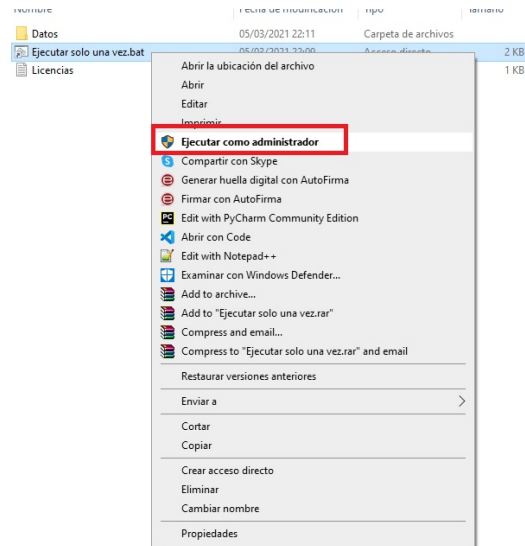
Nombre | Fecha de modificación | Tipo | Tamaño

Datos 05/03/2021 22:11 Carpeta de archivos
Ejecutar solo una vez.bat 05/03/2021 22:09 Acceso directo 2 KB
Licencias 1 KB

Abrir la ubicación del archivo
Abrir
Editar
Imprimir
Ejecutar como administrador
Compartir con Skype
Generar huella digital con AutoFirma
Firmar con AutoFirma
Edit with PyCharm Community Edition
Abrir con Code
Edit with Notepad++
Examinar con Windows Defender...
Add to archive...
Add to "Ejecutar solo una vez.rar"
Compress and email...
Compress to "Ejecutar solo una vez.rar" and email
Restaurar versiones anteriores
Enviar a
Cortar
Copiar
Crear acceso directo
Eliminar
Cambiar nombre
Propiedades